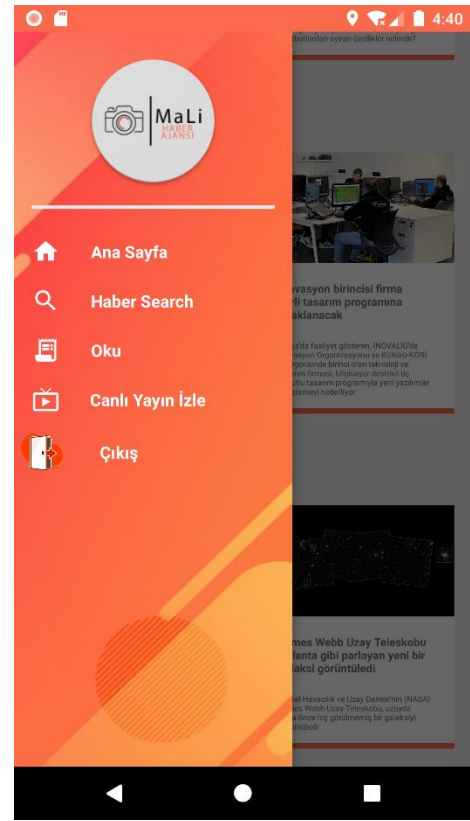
4:40

MaLi
HABER AJANSI

Ana Sayfa

Haber Search

Oku

Canlı Yayın İzle

Çıkış

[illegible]lerden ayıran özellikler nelerdir?

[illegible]ovasyon birincisi firma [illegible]li tasarım programına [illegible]aklanacak

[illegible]a'da faaliyet gösteren, İNOVALİG'de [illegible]vasyon Organizasyonu ve KÜLTÜR-KORİ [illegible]gorisinde birinci olan teknoloji ve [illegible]m firması, bilgisayar destekli üç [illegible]utlu tasarım programıyla yeni yazılımlar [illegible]ştirmeyi hedefliyor.

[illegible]mes Webb Uzay Teleskobu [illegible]lanta gibi parlayan yeni bir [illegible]aksi görüntüledi

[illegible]al Havacılık ve Uzay Dairesi'nin (NASA) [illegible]mes Webb Uzay Teleskobu, uzayda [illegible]a önce hiç görülmemiş bir galaksiyi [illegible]üntüledi.